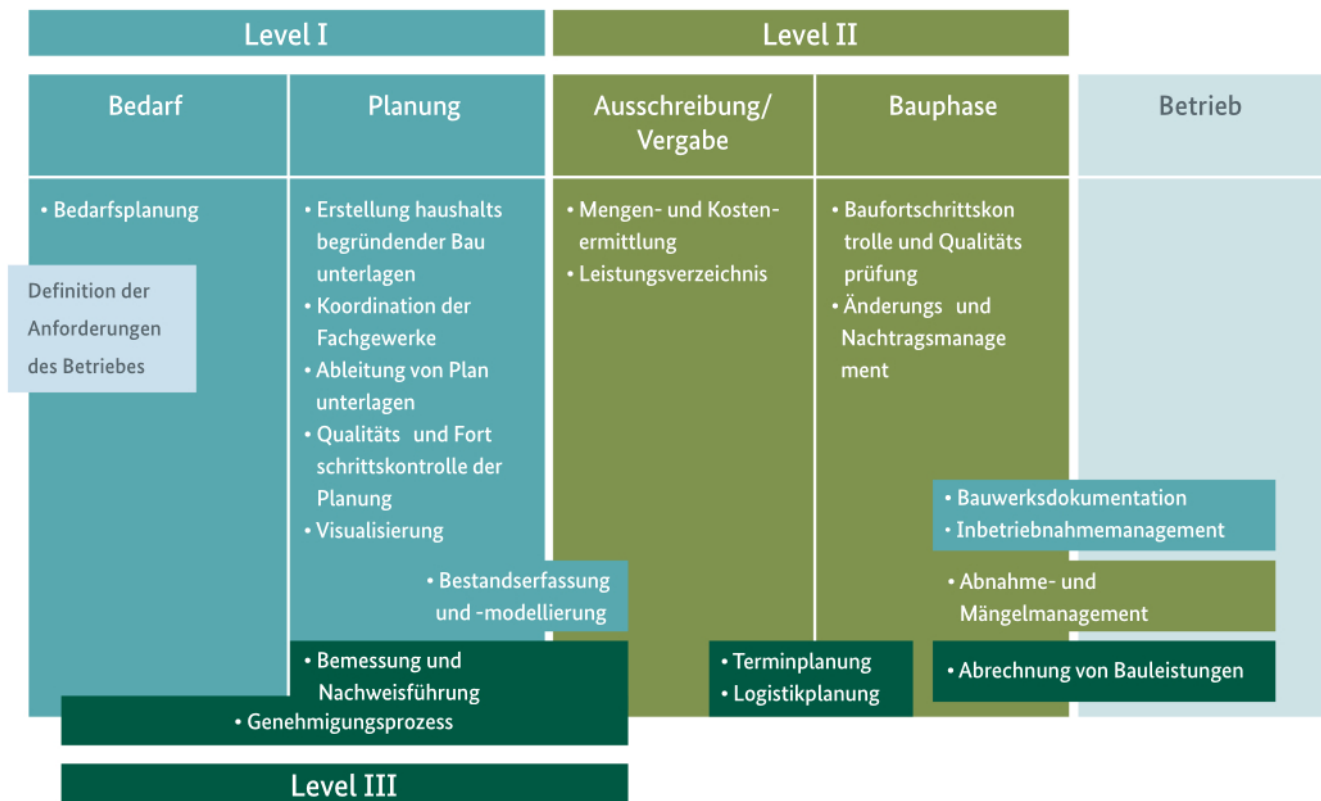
Level I

Level II

Bedarf

Planung

Ausschreibung/ Vergabe

Bauphase

Betrieb

• Bedarfsplanung

Definition der Anforderungen des Betriebes

• Erstellung haushalts begründender Bau unterlagen
• Koordination der Fachgewerke
• Ableitung von Plan unterlagen
• Qualitäts und Fort schrittskontrolle der Planung
• Visualisierung

• Mengen- und Kostenermittlung
• Leistungsverzeichnis

• Baufortschrittskon trolle und Qualitäts prüfung
• Änderungs und Nachtragsmanage ment

• Bauwerksdokumentation
• Inbetriebnahmemanagement

• Bestandserfassung und -modellierung

• Abnahme- und Mängelmanagement

• Bemessung und Nachweisführung

• Terminplanung
• Logistikplanung

• Abrechnung von Bauleistungen

• Genehmigungsprozess

Level III